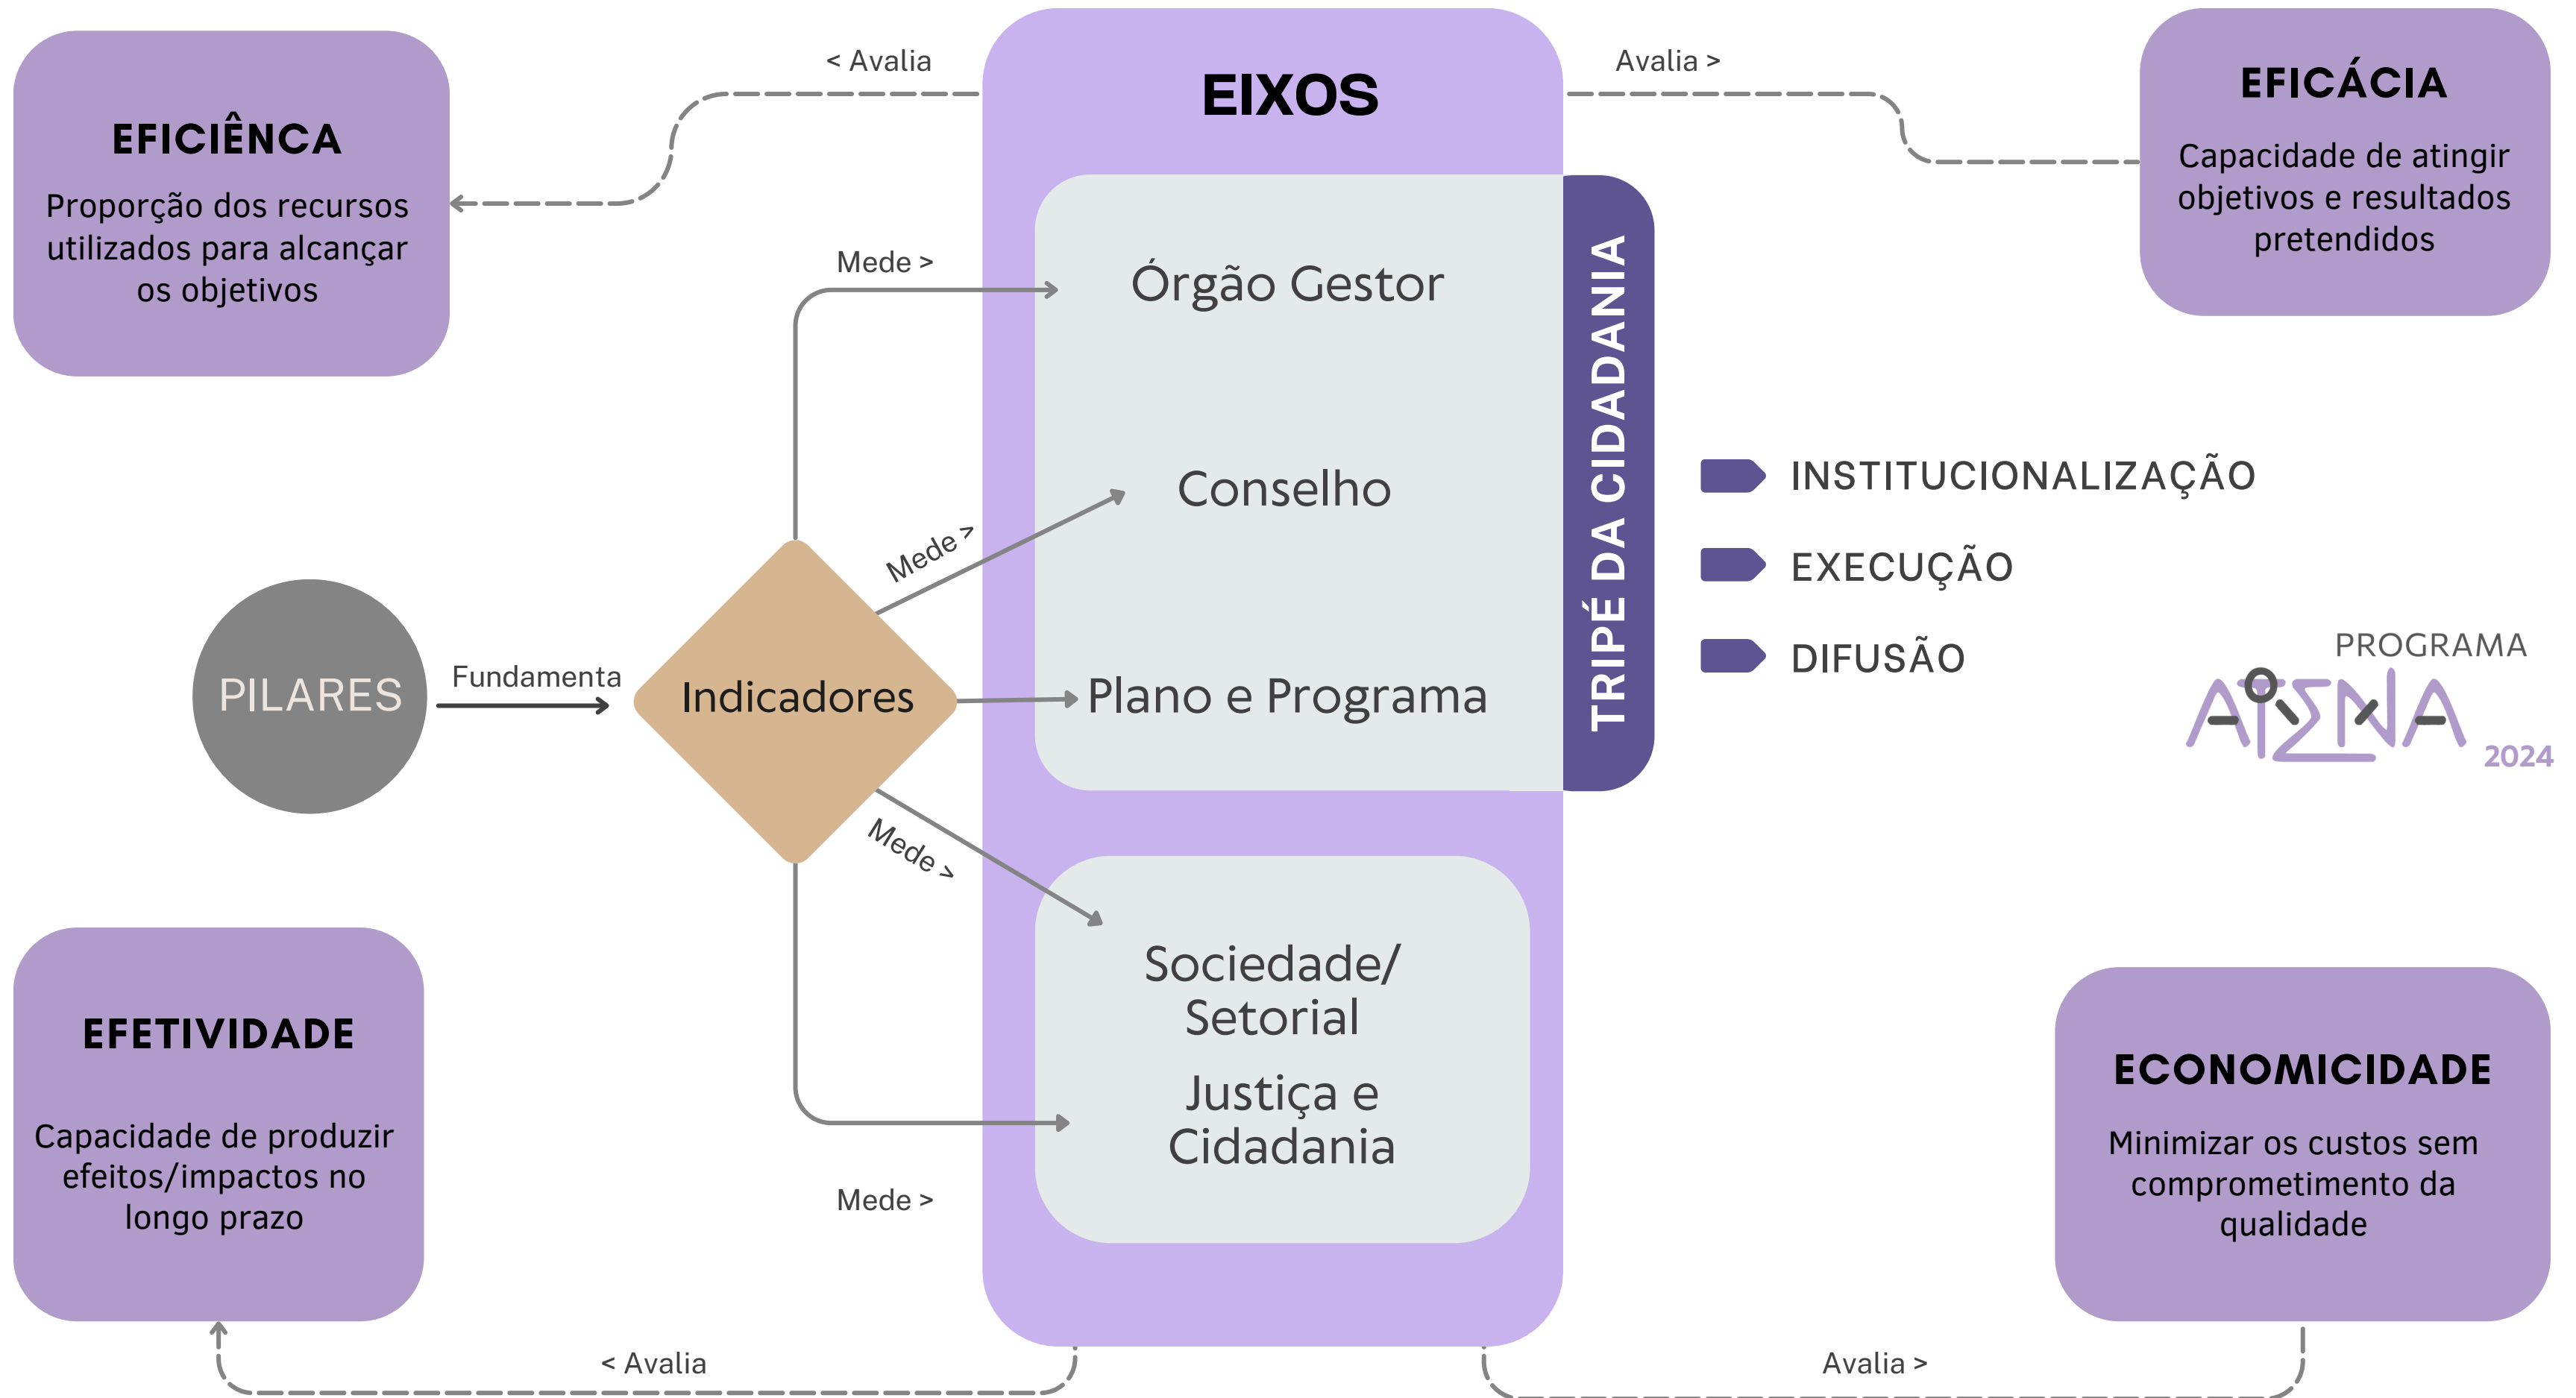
EFICIÊNCA

Proporção dos recursos utilizados para alcançar os objetivos

< Avalia

EIXOS

Avalia >

EFICÁCIA

Capacidade de atingir objetivos e resultados pretendidos

Mede >

Órgão Gestor

Conselho

Mede >

TRIPÉ DA CIDADANIA

INSTITUCIONALIZAÇÃO

EXECUÇÃO

DIFUSÃO

PILARES

Fundamenta

Indicadores

Plano e Programa

PROGRAMA

AIENA

2024

Mede >

Sociedade/ Setorial

Justiça e Cidadania

EFETIVIDADE

Capacidade de produzir efeitos/impactos no longo prazo

Mede >

ECONOMICIDADE

Minimizar os custos sem comprometimento da qualidade

< Avalia

Avalia >